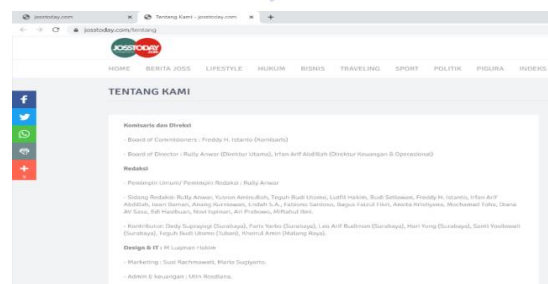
josstoday.com
Tentang Kami - josstoday.com
josstoday.com/tentang

JOSSTODAY

HOME BERITA JOSS LIFESTYLE HUKUM BISNIS TRAVELING SPORT POLITIK PIGURA INDEKS

TENTANG KAMI

Komisaris dan Direksi

- Board of Commissioners : Freddy H. Istanto (Komisaris)

- Board of Director : Rully Anwar (Direktur Utama), Irfan Arif Abdillah (Direktur Keuangan & Operasional)

Redaksi

- Pemimpin Umum/ Pemimpin Redaksi : Rully Anwar

- Sidang Redaksi: Rully Anwar, Yusron Aminulloh, Teguh Budi Utomo, Luthfi Hakim, Budi Setiawan, Freddy H. Istanto, Irfan Arif Abdillah, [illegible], Anang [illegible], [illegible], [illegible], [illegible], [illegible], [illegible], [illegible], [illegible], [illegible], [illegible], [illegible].

- Kontributor: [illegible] (Surabaya), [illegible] (Surabaya), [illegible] (Surabaya), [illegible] (Surabaya), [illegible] (Surabaya), Teguh Budi Utomo (Tuban), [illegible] (Malang Raya).

Design & IT : M Luqman Hakim

- Marketing : Susi Rachmawati, Maria Sugiyanto.

- Admin & Keuangan : Utin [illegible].